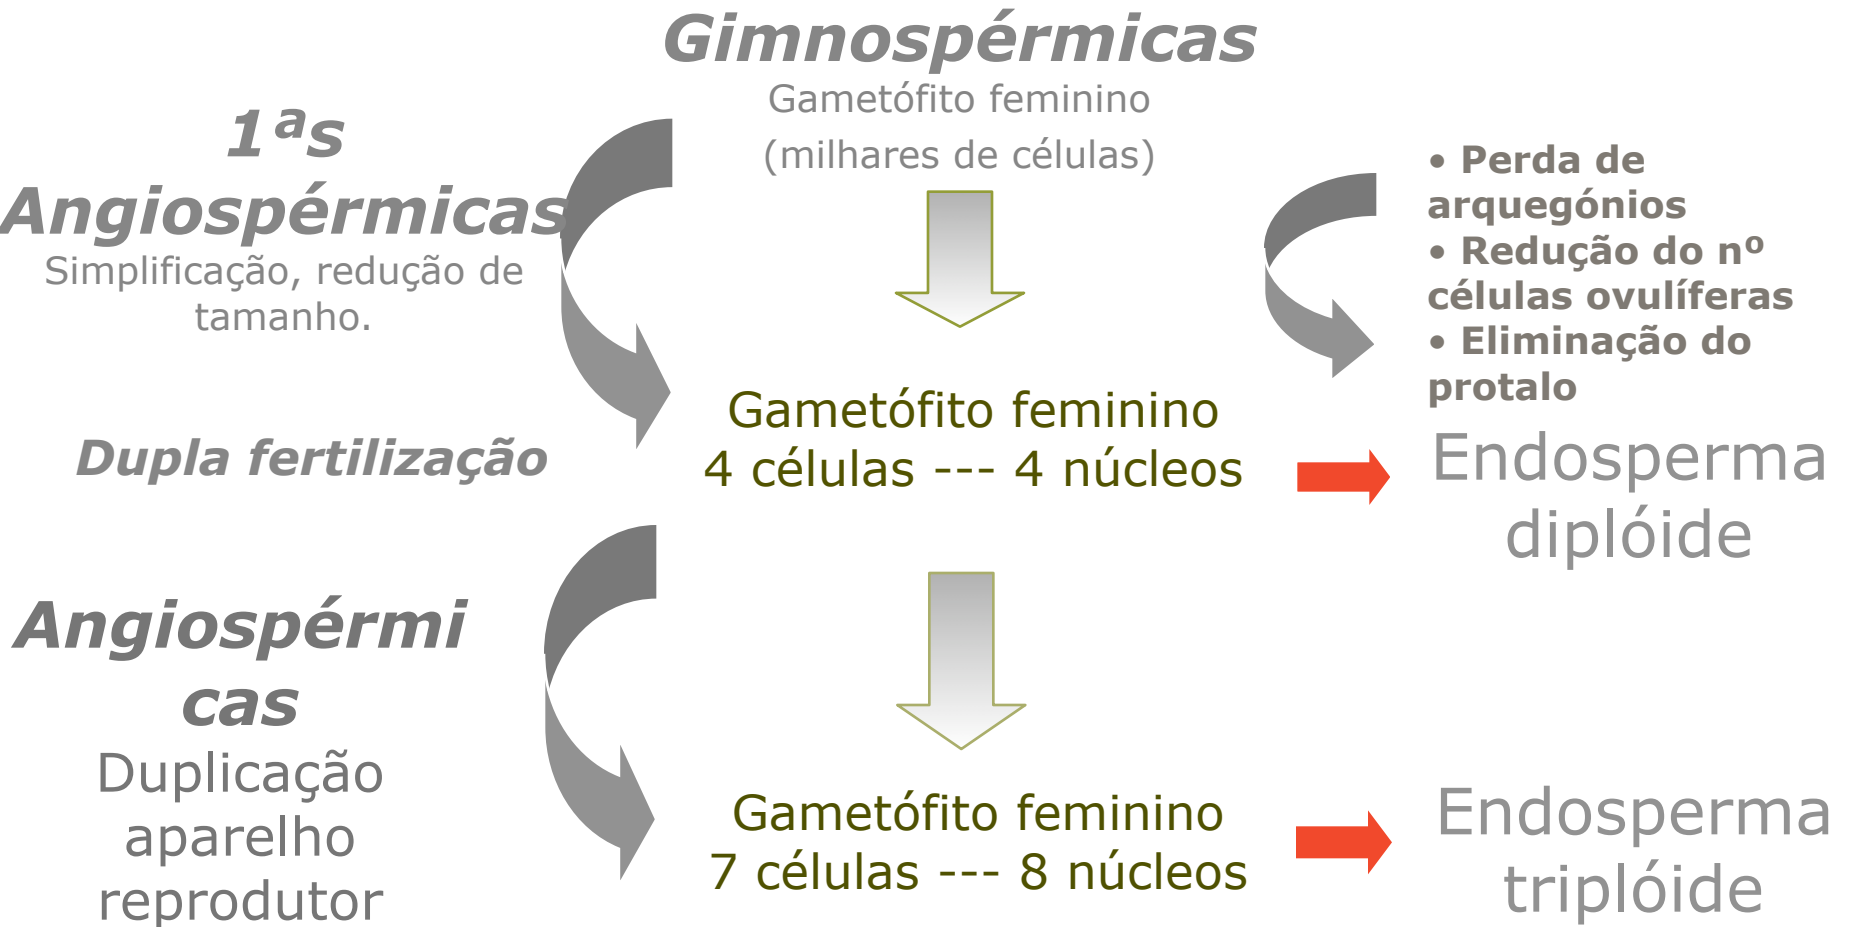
Gimnospérmicas
Gametófito feminino
(milhares de células)

1ªs
Angiospérmicas
Simplificação, redução de tamanho.

• Perda de arquegónios
• Redução do nº células ovulíferas
• Eliminação do protalo

Dupla fertilização

Gametófito feminino
4 células --- 4 núcleos

Endosperma diplóide

Angiospérmicas
Duplicação aparelho reprodutor

Gametófito feminino
7 células --- 8 núcleos

Endosperma triplóide